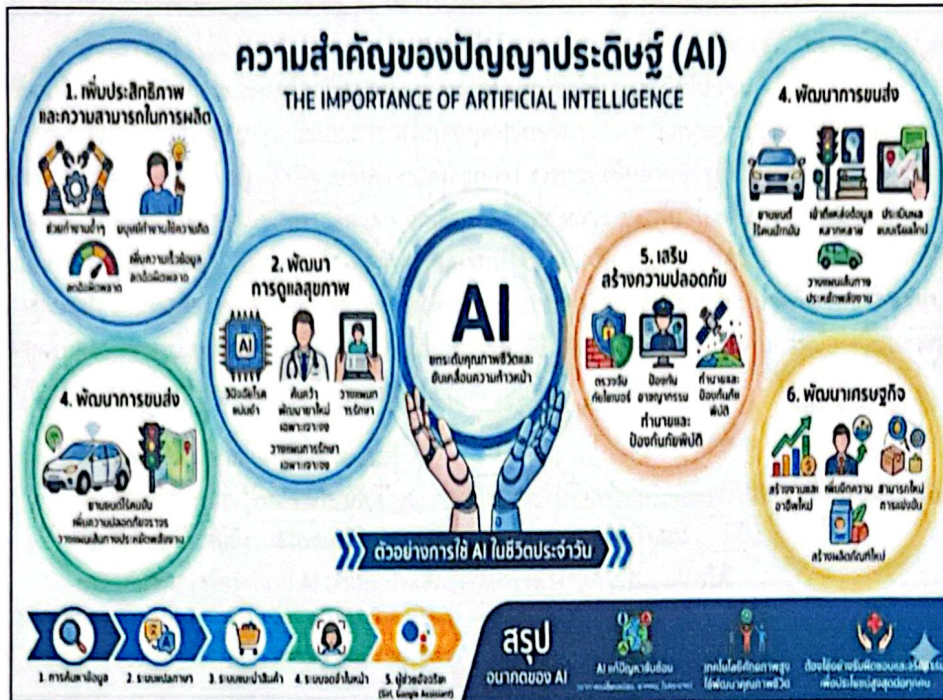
ความสำคัญของปัญญาประดิษฐ์ (AI)
THE IMPORTANCE OF ARTIFICIAL INTELLIGENCE

1. เพิ่มประสิทธิภาพและความสามารถในการผลิต
ช่วยทำงานซ้ำๆ
มนุษย์ทำงานได้ตามผลิต
ลดข้อผิดพลาด
เพิ่มความเร็วข้อมูล ลดข้อผิดพลาด

2. พัฒนาการดูแลสุขภาพ
AI
วินิจฉัยโรคแม่นยำ
ค้นคว้าพัฒนายาใหม่ เฉพาะเจาะจง
วางแผนการรักษา
วางแผนการรักษาเฉพาะเจาะจง

AI
ยกระดับคุณภาพชีวิตและขับเคลื่อนความก้าวหน้า

5. เสริมสร้างความปลอดภัย
ตรวจจับภัยไซเบอร์
ป้องกันอาชญากรรม
ทำนายและป้องกันภัยพิบัติ
ทำนายและป้องกันภัยพิบัติ

4. พัฒนาการขนส่ง
ยานยนต์ไร้คนขับ
เข้าถึงแหล่งข้อมูลหลากหลาย
ประเมินผลแบบเรียลไทม์
วางแผนเส้นทางประหยัดพลังงาน

4. พัฒนาการขนส่ง
ยานยนต์ไร้คนขับ
เพิ่มความปลอดภัยจราจร
วางแผนเส้นทางประหยัดพลังงาน

6. พัฒนาเศรษฐกิจ
สร้างงานและอาชีพใหม่
เพิ่มผลิตภาพ
สามารถใหม่การแข่งขัน
สร้างผลิตภัณฑ์ใหม่

ตัวอย่างการใช้ AI ในชีวิตประจำวัน

1. การค้นหาข้อมูล
2. ระบบแปลภาษา
3. ระบบแนะนำสินค้า
4. ระบบจดจำใบหน้า
5. ผู้ช่วยอัจฉริยะ (Siri, Google Assistant)

สรุป
อนาคตของ AI
AI แก้ปัญหาซับซ้อน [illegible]
เทคโนโลยีที่ถูกพัฒนาสูงให้พัฒนาคุณภาพชีวิต
ต้องใช้อย่างรับผิดชอบและสร้างสรรค์เพื่อประโยชน์สูงสุดทุกคน